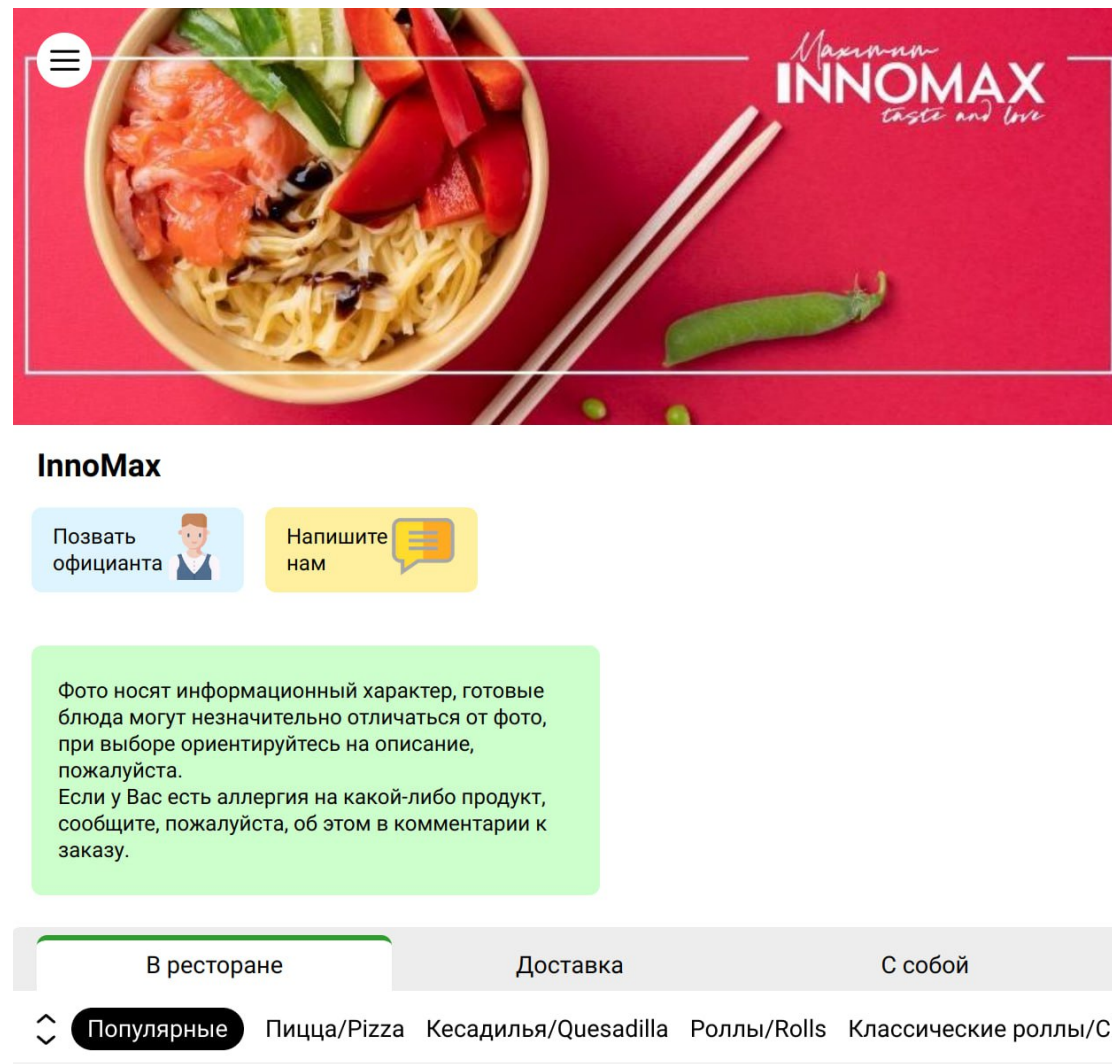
Maximum
INNOMAX
taste and love

InnoMax

Позвать официанта

Напишите нам

Фото носят информационный характер, готовые блюда могут незначительно отличаться от фото, при выборе ориентируйтесь на описание, пожалуйста.
Если у Вас есть аллергия на какой-либо продукт, сообщите, пожалуйста, об этом в комментарии к заказу.

В ресторане
Доставка
С собой

Популярные
Пицца/Pizza
Кесадилья/Quesadilla
Роллы/Rolls
Классические роллы/С